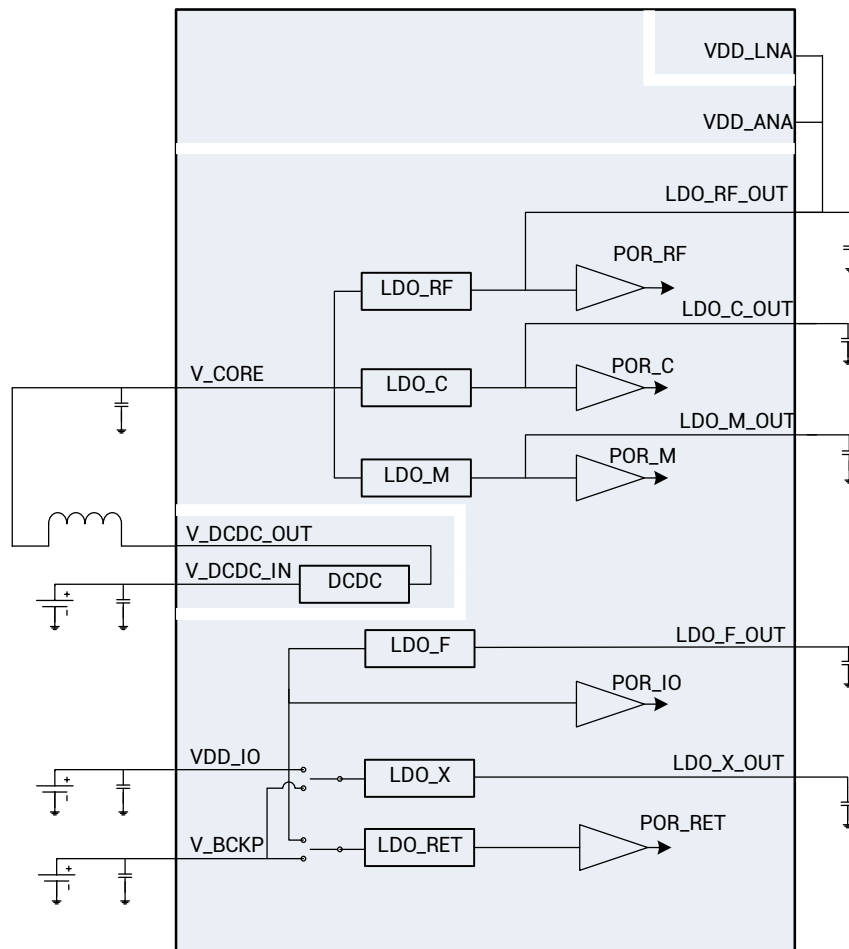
VDD_LNA

VDD_ANA

LDO_RF_OUT

POR_RF

LDO_RF

LDO_C_OUT

V_CORE

LDO_C

POR_C

LDO_M_OUT

LDO_M

POR_M

V_DCDC_OUT

V_DCDC_IN

DCDC

LDO_F

LDO_F_OUT

POR_IO

VDD_IO

LDO_X

LDO_X_OUT

V_BCKP

LDO_RET

POR_RET